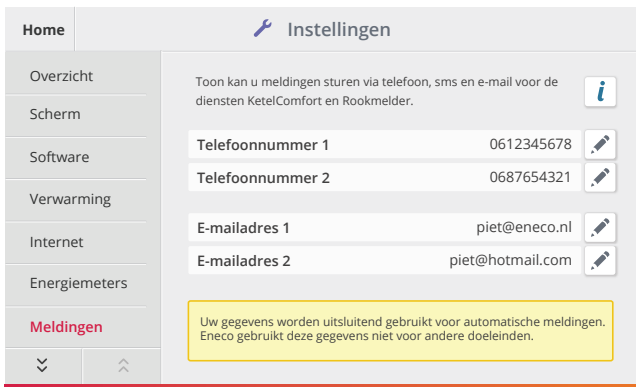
Home

Instellingen

Overzicht

Scherm

Software

Verwarming

Internet

Energiemeters

Meldingen

Toon kan u meldingen sturen via telefoon, sms en e-mail voor de diensten KetelComfort en Rookmelder.

i

| | |
|---|---|
| Telefoonnummer 1 | 0612345678 |
| Telefoonnummer 2 | 0687654321 |

| | |
|---|---|
| E-mailadres 1 | piet@eneco.nl |
| E-mailadres 2 | piet@hotmail.com |

Uw gegevens worden uitsluitend gebruikt voor automatische meldingen. Eneco gebruikt deze gegevens niet voor andere doeleinden.